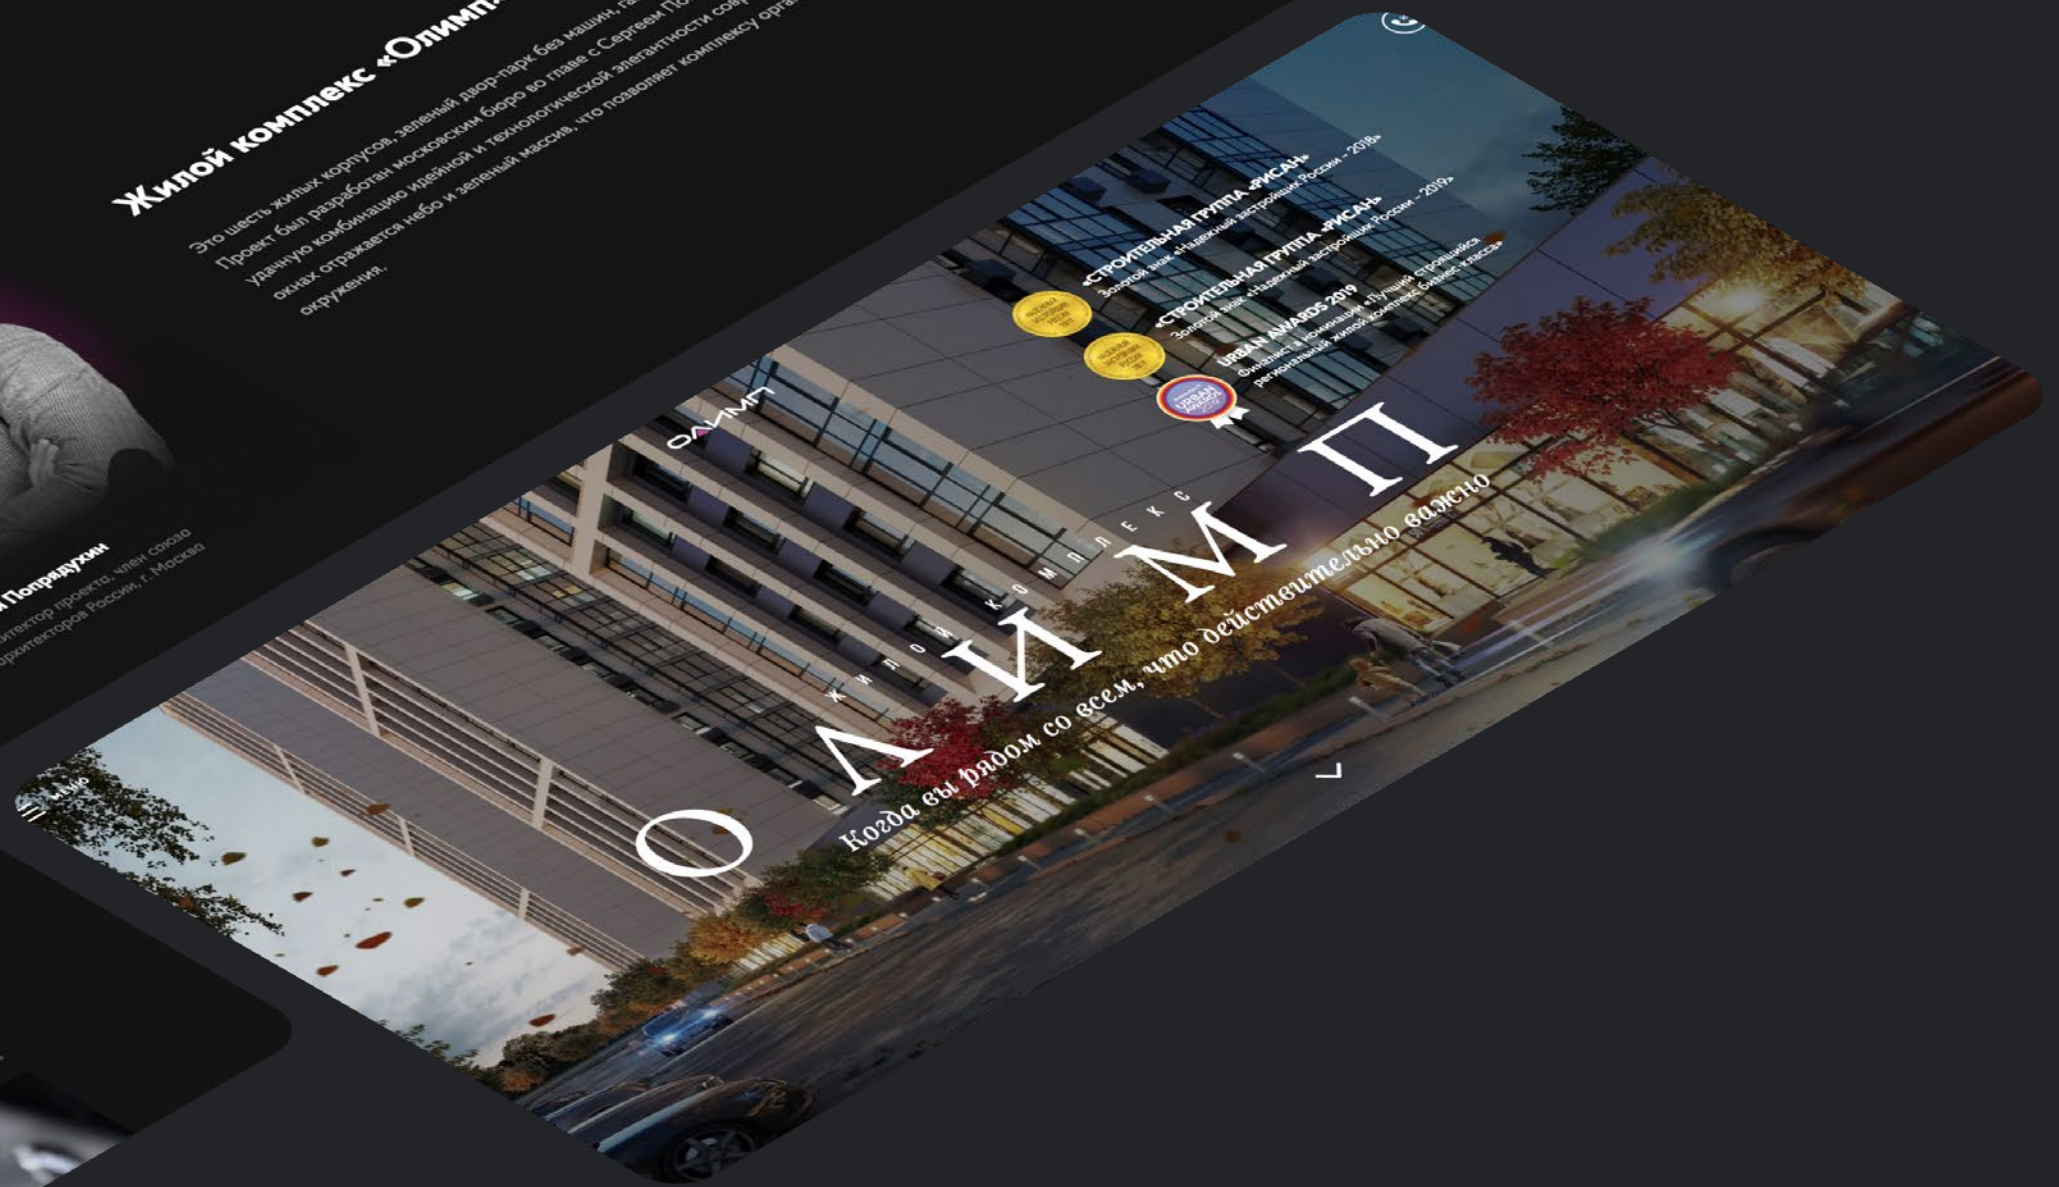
Жилой комплекс «Олимп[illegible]

Это шесть жилых корпусов, зеленый двор-парк без машин, га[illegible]
Проект был разработан московским бюро во главе с Сергеем По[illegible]
удачную комбинацию идейной и технологической элегантности сов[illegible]
окнах отражается небо и зеленый массив, что позволяет комплексу орга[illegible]
окружения.

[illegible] Попрядухин
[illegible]итектор проекта, член союза
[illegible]рхитекторов России, г. Москва

ОЛИМП

«СТРОИТЕЛЬНАЯ ГРУППА «РИСАН»
Золотой знак «Надежный застройщик России – 2018»

«СТРОИТЕЛЬНАЯ ГРУППА «РИСАН»
Золотой знак «Надежный застройщик России – 2019»

URBAN AWARDS 2019
Финалист в номинации «Лучший строящийся региональный жилой комплекс бизнес-класса»

ЖИЛОЙ КОМПЛЕКС
ОЛИМП
Когда вы рядом со всем, что действительно важно

МЕНЮ